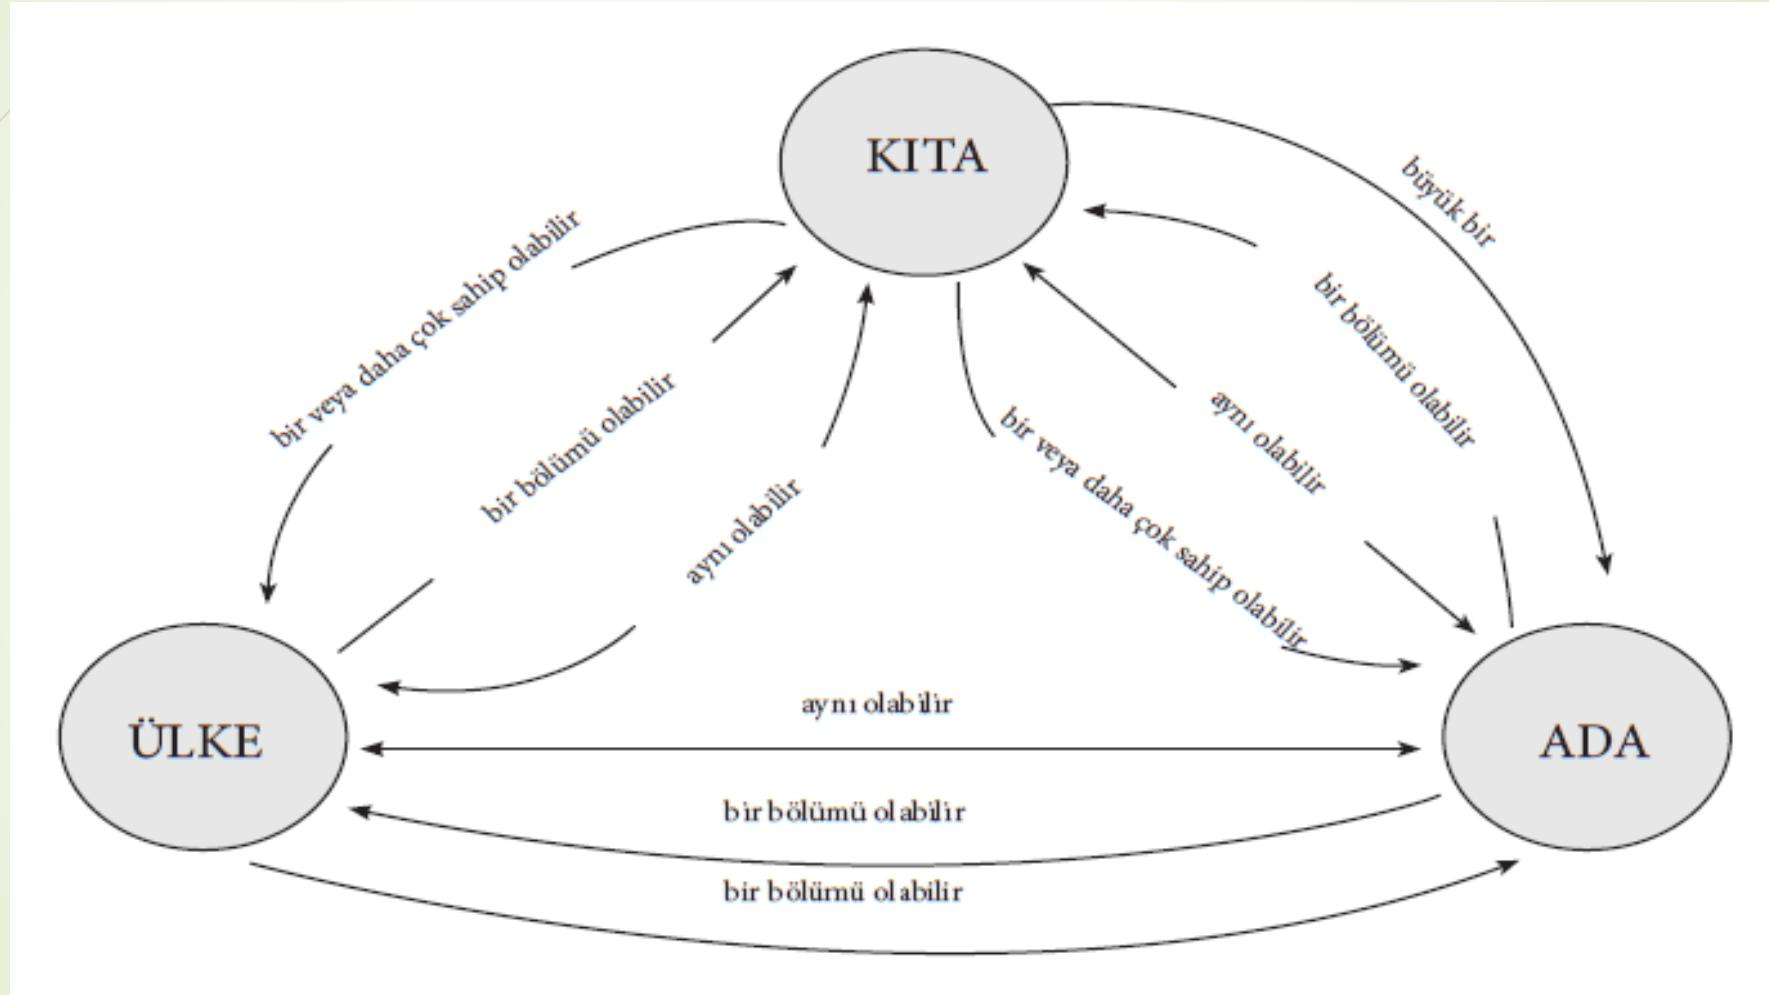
KITA

bir veya daha çok sahip olabilir

bir bölümü olabilir

aynı olabilir

bir veya daha çok sahip olabilir

aynı olabilir

bir bölümü olabilir

büyük bir

ÜLKE

ADA

aynı olabilir

bir bölümü olabilir

bir bölümü olabilir